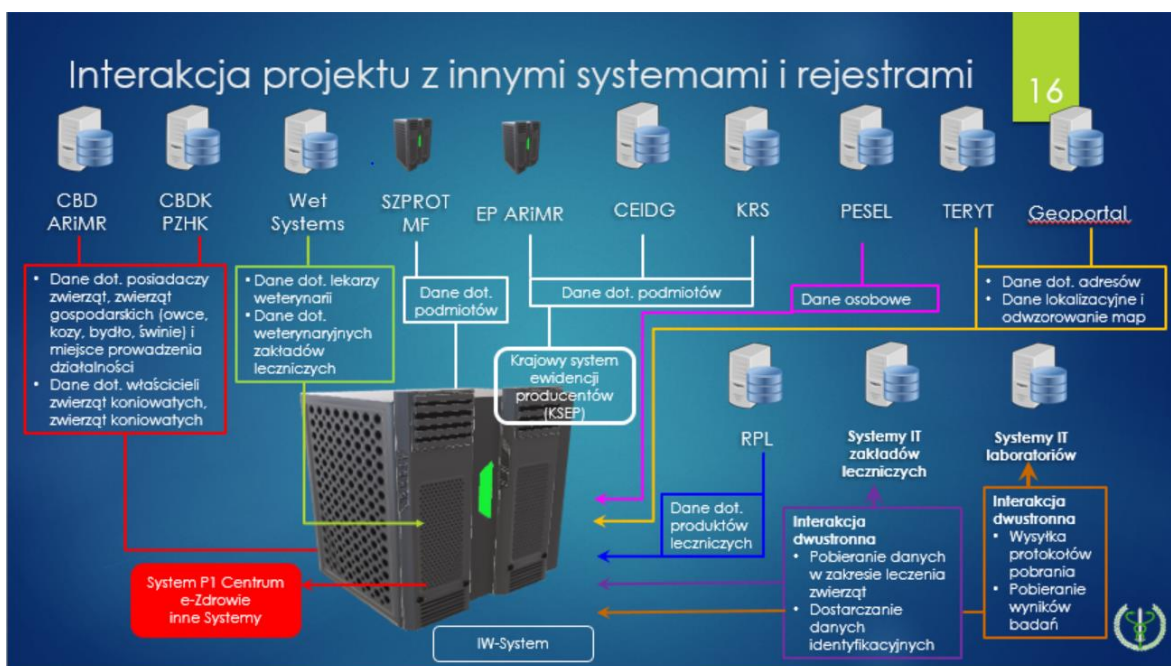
Interakcja projektu z innymi systemami i rejestrami

16

CBD ARiMR

CBDK PZHK

Wet Systems

SZPROT MF

EP ARiMR

CEIDG

KRS

PESEL

TERYT

Geoportal

• Dane dot. posiadaczy zwierząt, zwierząt gospodarskich (owce, kozy, bydło, świnie) i miejsce prowadzenia działalności
• Dane dot. właścicieli zwierząt koniowatych, zwierząt koniowatych

• Dane dot. lekarzy weterynarii
• Dane dot. weterynaryjnych zakładów leczniczych

Dane dot. podmiotów

Dane dot. podmiotów

Dane osobowe

• Dane dot. adresów
• Dane lokalizacyjne i odwzorowanie map

Krajowy system ewidencji producentów (KSEP)

RPL

Systemy IT zakładów leczniczych

Systemy IT laboratoriów

Dane dot. produktów leczniczych

Interakcja dwustronna
• Pobieranie danych w zakresie leczenia zwierząt
• Dostarczanie danych identyfikacyjnych

Interakcja dwustronna
• Wysyłka protokołów pobrania
• Pobieranie wyników badań

System P1 Centrum e-Zdrowie inne Systemy

IW-System